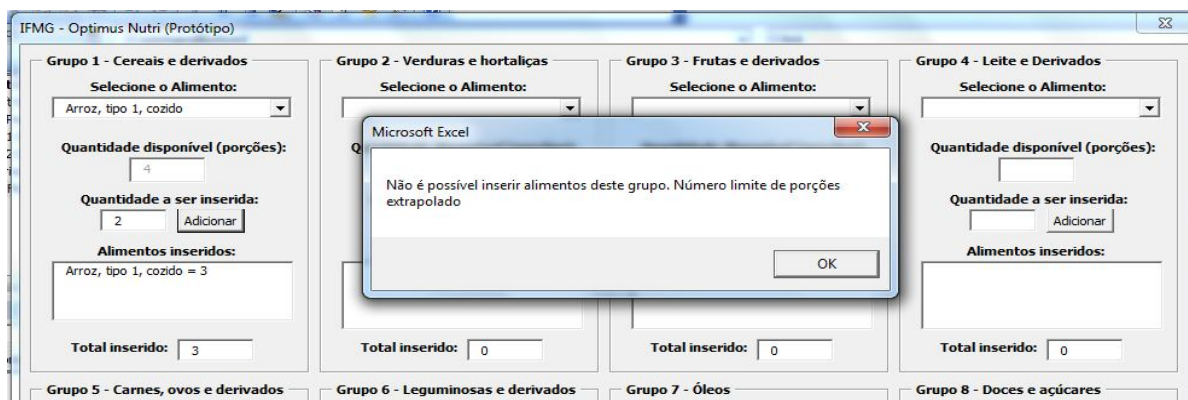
IFMG - Optimus Nutri (Protótipo)

Grupo 1 - Cereais e derivados
Selecione o Alimento:
Arroz, tipo 1, cozido
Quantidade disponível (porções):
4
Quantidade a ser inserida:
2
Adicionar
Alimentos inseridos:
Arroz, tipo 1, cozido = 3
Total inserido: 3

Grupo 2 - Verduras e hortaliças
Selecione o Alimento:
Total inserido: 0

Grupo 3 - Frutas e derivados
Selecione o Alimento:
Total inserido: 0

Grupo 4 - Leite e Derivados
Selecione o Alimento:
Quantidade disponível (porções):
Quantidade a ser inserida:
Adicionar
Alimentos inseridos:
Total inserido: 0

Microsoft Excel
Não é possível inserir alimentos deste grupo. Número limite de porções extrapolado
OK

Grupo 5 - Carnes, ovos e derivados
Grupo 6 - Leguminosas e derivados
Grupo 7 - Óleos
Grupo 8 - Doces e açúcares